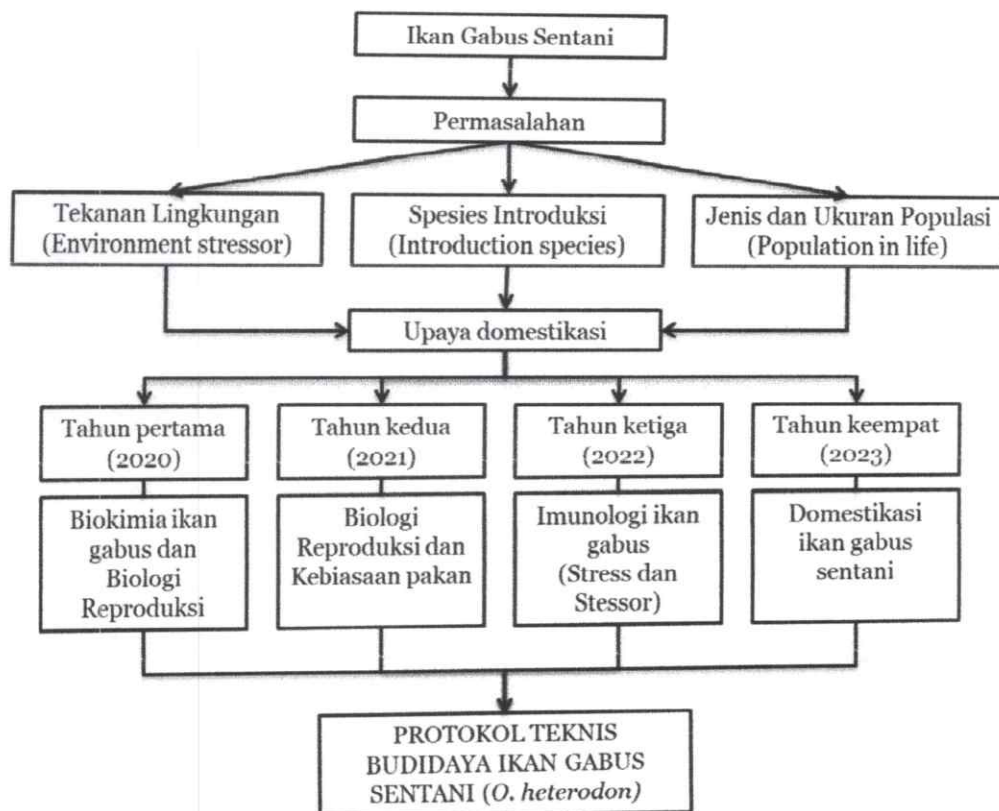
Ikan Gabus Sentani

Permasalahan

Tekanan Lingkungan (Environment stressor)

Spesies Introduksi (Introduction species)

Jenis dan Ukuran Populasi (Population in life)

Upaya domestikasi

Tahun pertama (2020)

Biokimia ikan gabus dan Biologi Reproduksi

Tahun kedua (2021)

Biologi Reproduksi dan Kebiasaan pakan

Tahun ketiga (2022)

Imunologi ikan gabus (Stress dan Stessor)

Tahun keempat (2023)

Domestikasi ikan gabus sentani

PROTOKOL TEKNIS BUDIDAYA IKAN GABUS SENTANI (*O. heterodon*)